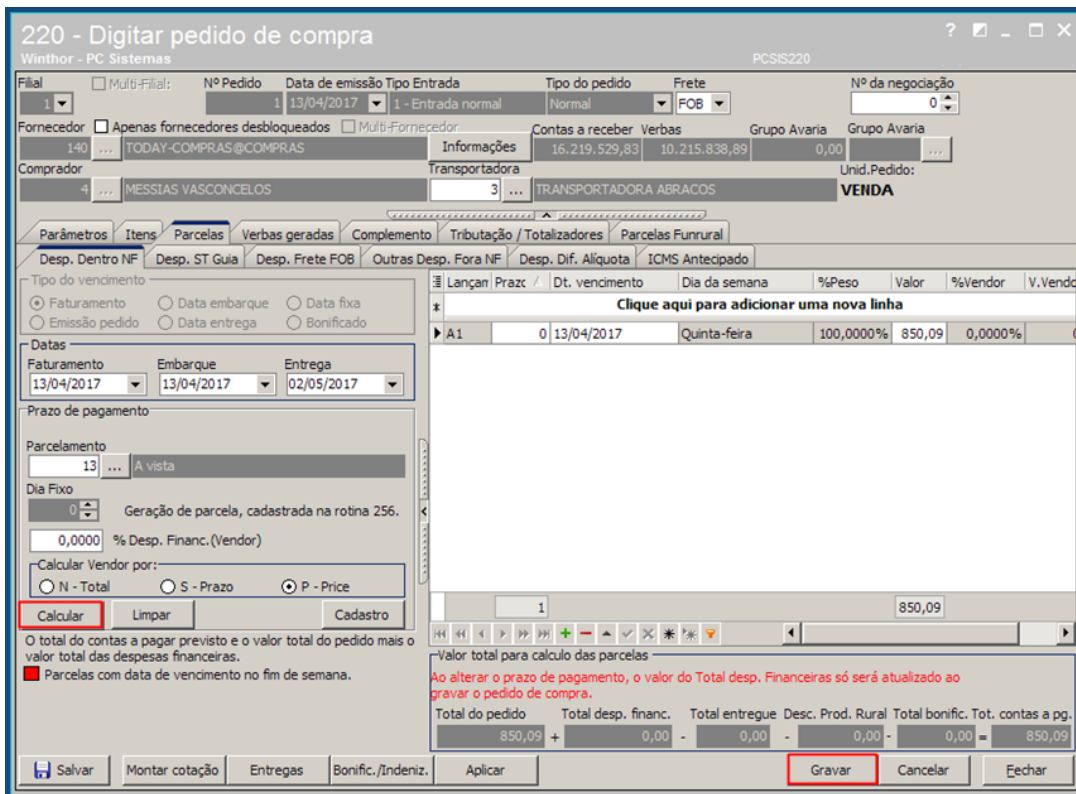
220 - Digitar pedido de compra
Winthor - PC Sistemas
PCSIS220
? _ □ X

Filial
1
Multi-Filial:
Nº Pedido
1
Data de emissão
13/04/2017
Tipo Entrada
1 - Entrada normal
Tipo do pedido
Normal
Frete
FOB
Nº da negociação
0

Fornecedor
Apenas fornecedores desbloqueados
Multi-Fornecedor
140 ... TODAY-COMPRAS@COMPRAS
Informações
Contas a receber
16.219.529,83
Verbas
10.215.838,89
Grupo Avaria
0,00
Grupo Avaria
...

Comprador
4 ... MESSIAS VASCONCELOS
Transportadora
3 ... TRANSPORTADORA ABRACOS
Unid.Pedido:
VENDA

Parâmetros | Itens | Parcelas | Verbas geradas | Complemento | Tributação / Totalizadores | Parcelas Funrural
Desp. Dentro NF | Desp. ST Guia | Desp. Frete FOB | Outras Desp. Fora NF | Desp. Dif. Alíquota | ICMS Antecipado

Tipo do vencimento
Faturamento
Data embarque
Data fixa
Emissão pedido
Data entrega
Bonificado

Datas
Faturamento
13/04/2017
Embarque
13/04/2017
Entrega
02/05/2017

Prazo de pagamento
Parcelamento
13 ... A vista
Dia Fixo
0
Geração de parcela, cadastrada na rotina 256.
0,0000 % Desp. Financ.(Vendor)
Calcular Vendor por:
N - Total
S - Prazo
P - Price
Calcular
Limpar
Cadastro
O total do contas a pagar previsto e o valor total do pedido mais o valor total das despesas financeiras.
Parcelas com data de vencimento no fim de semana.

| Lançam | Prazo | Dt. vencimento | Dia da semana | %Peso | Valor | %Vendor | V.Vendo |
|---|---|---|---|---|---|---|---|
| * | Clique aqui para adicionar uma nova linha | | | | | | |
| A1 | 0 | 13/04/2017 | Quinta-feira | 100,0000% | 850,09 | 0,0000% | |

1
850,09

Valor total para calculo das parcelas
Ao alterar o prazo de pagamento, o valor do Total desp. Financeiras só será atualizado ao gravar o pedido de compra.
Total do pedido
850,09
+
Total desp. financ.
0,00
-
Total entregue
0,00
-
Desc. Prod. Rural
0,00
-
Total bonific.
0,00
=
Tot. contas a pg.
850,09

Salvar
Montar cotação
Entregas
Bonific./Indeniz.
Aplicar
Gravar
Cancelar
Fechar